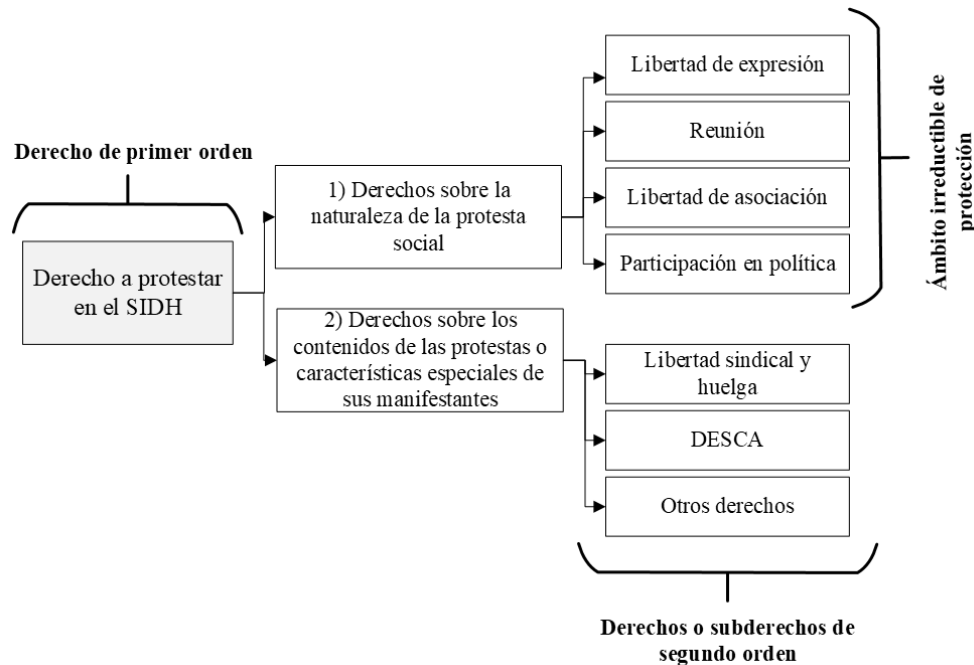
Derecho de primer orden

Derecho a protestar en el SIDH

1) Derechos sobre la naturaleza de la protesta social

Libertad de expresión

Reunión

Libertad de asociación

Participación en política

Ámbito irreductible de protección

2) Derechos sobre los contenidos de las protestas o características especiales de sus manifestantes

Libertad sindical y huelga

DESCA

Otros derechos

Derechos o subderechos de segundo orden